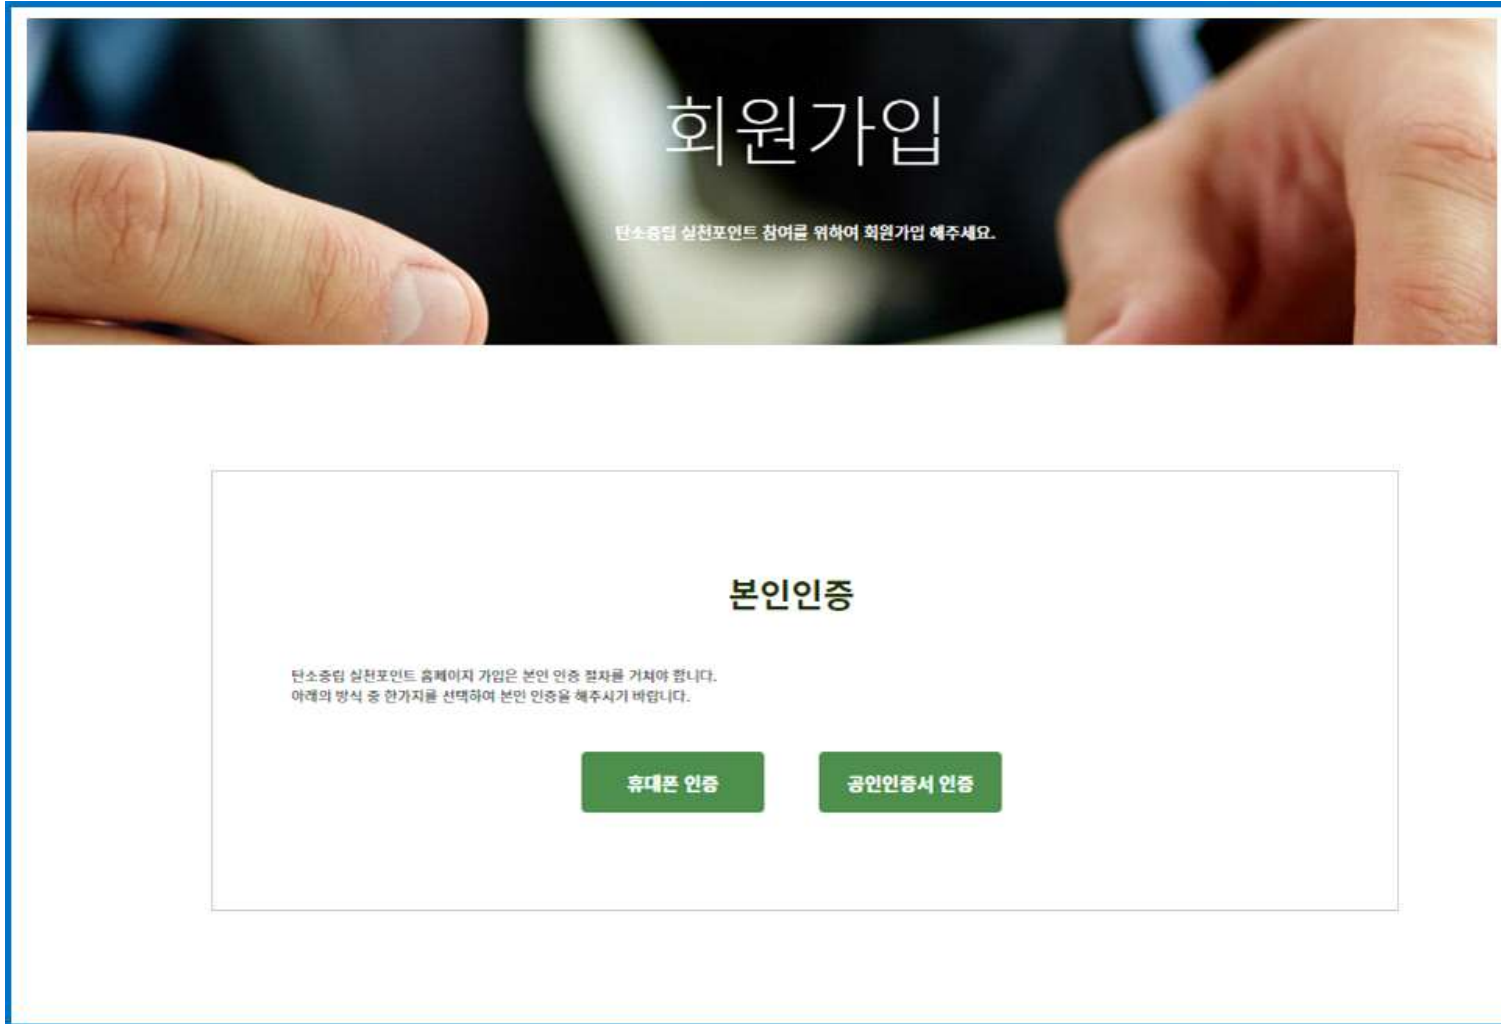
회원가입

탄소중립 실천포인트 참여를 위하여 회원가입 해주세요.

본인인증

탄소중립 실천포인트 홈페이지 가입은 본인 인증 절차를 거쳐야 합니다.
아래의 방식 중 한가지를 선택하여 본인 인증을 해주시기 바랍니다.

휴대폰 인증

공인인증서 인증